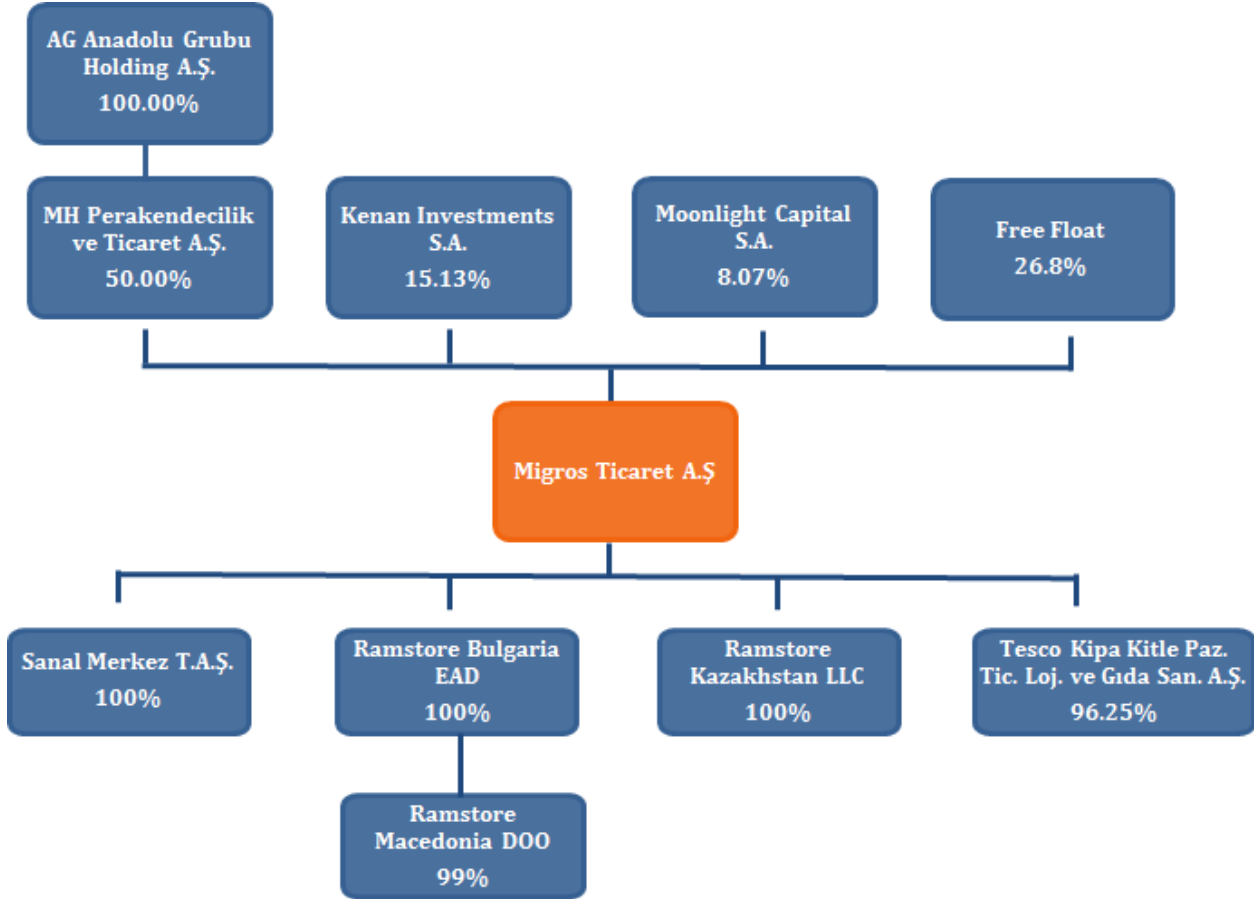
AG Anadolu Grubu Holding A.Ş.
100.00%

MH Perakendecilik ve Ticaret A.Ş.
50.00%

Kenan Investments S.A.
15.13%

Moonlight Capital S.A.
8.07%

Free Float
26.8%

Migros Ticaret A.Ş

Sanal Merkez T.A.Ş.
100%

Ramstore Bulgaria EAD
100%

Ramstore Kazakhstan LLC
100%

Tesco Kipa Kitle Paz. Tic. Loj. ve Gıda San. A.Ş.
96.25%

Ramstore Macedonia DOO
99%